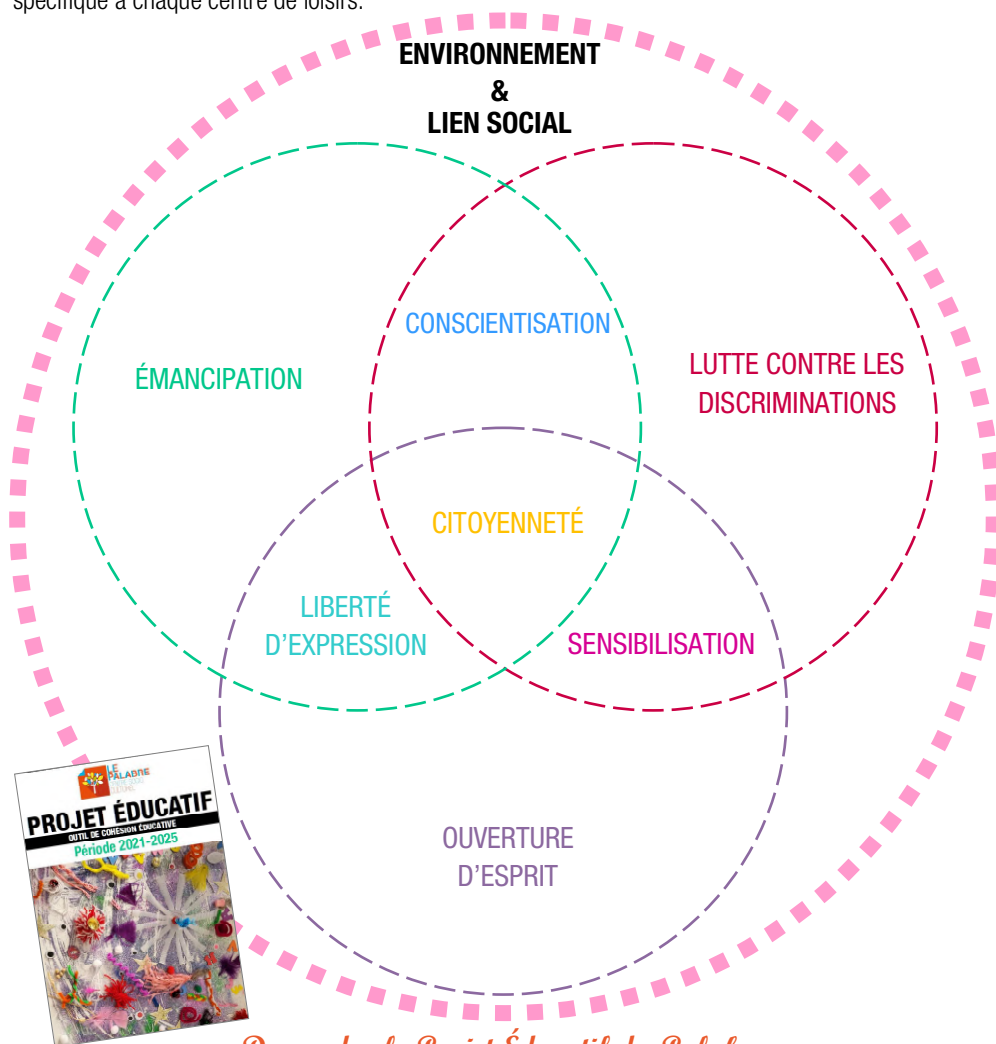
spécifique à chaque centre de loisirs.

ENVIRONNEMENT
&
LIEN SOCIAL

CONSCIENTISATION

ÉMANCIPATION

LUTTE CONTRE LES DISCRIMINATIONS

CITOYENNETÉ

LIBERTÉ D'EXPRESSION

SENSIBILISATION

OUVERTURE D'ESPRIT

LE PALABRE

PROJET ÉDUCATIF
OUTIL DE COHÉSION ÉDUCATIVE
Période 2021-2025

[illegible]